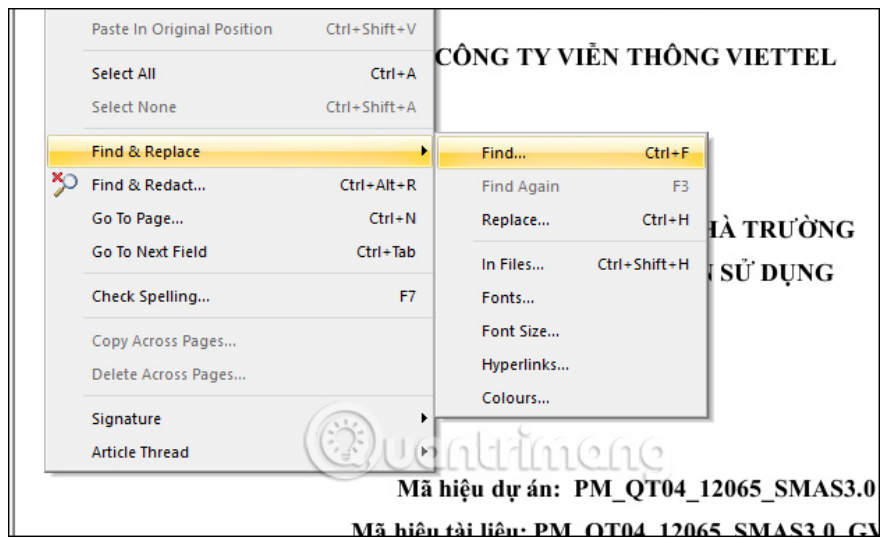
Paste In Original Position Ctrl+Shift+V

Select All Ctrl+A

Select None Ctrl+Shift+A

Find & Replace

Find & Redact... Ctrl+Alt+R

Go To Page... Ctrl+N

Go To Next Field Ctrl+Tab

Check Spelling... F7

Copy Across Pages...

Delete Across Pages...

Signature

Article Thread

Find... Ctrl+F

Find Again F3

Replace... Ctrl+H

In Files... Ctrl+Shift+H

Fonts...

Font Size...

Hyperlinks...

Colours...

CÔNG TY VIỄN THÔNG VIETTEL

HÀ TRƯỜNG

N SỬ DỤNG

Quantrimang

Mã hiệu dự án: PM_QT04_12065_SMAS3.0

Mã hiệu tài liệu: PM_QT04_12065_SMAS3.0_GV